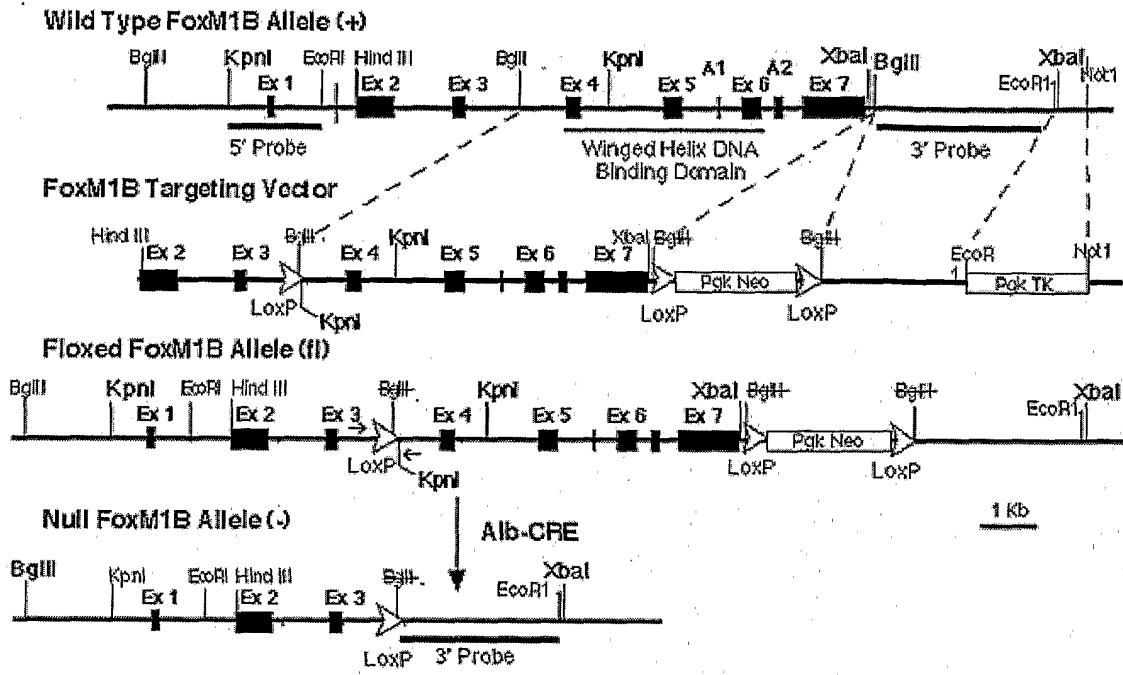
Wild Type FoxM1B Allele (+)

BglII KpnI EcoRI Hind III BglII KpnI XbaI BglII XbaI
Ex 1 Ex 2 Ex 3 Ex 4 Ex 5 A1 Ex 6 A2 Ex 7 EcoR1 Not1

5' Probe Winged Helix DNA Binding Domain 3' Probe

FoxM1B Targeting Vector

Hind III Ex 2 Ex 3 BglII Ex 4 KpnI Ex 5 Ex 6 XbaI BglII Ex 7 BglII EcoR 1 Not1

Pgk Neo Pgk TK

LoxP KpnI LoxP LoxP

Floxed FoxM1B Allele (fl)

BglII KpnI EcoRI Hind III BglII KpnI XbaI BglII BglII XbaI
Ex 1 Ex 2 Ex 3 Ex 4 Ex 5 Ex 6 Ex 7 EcoR1

Pgk Neo

LoxP KpnI LoxP LoxP

Null FoxM1B Allele (-) Alb-CRE 1 Kb

BglII KpnI EcoRI Hind III BglII EcoR1 XbaI
Ex 1 Ex 2 Ex 3

LoxP 3' Probe